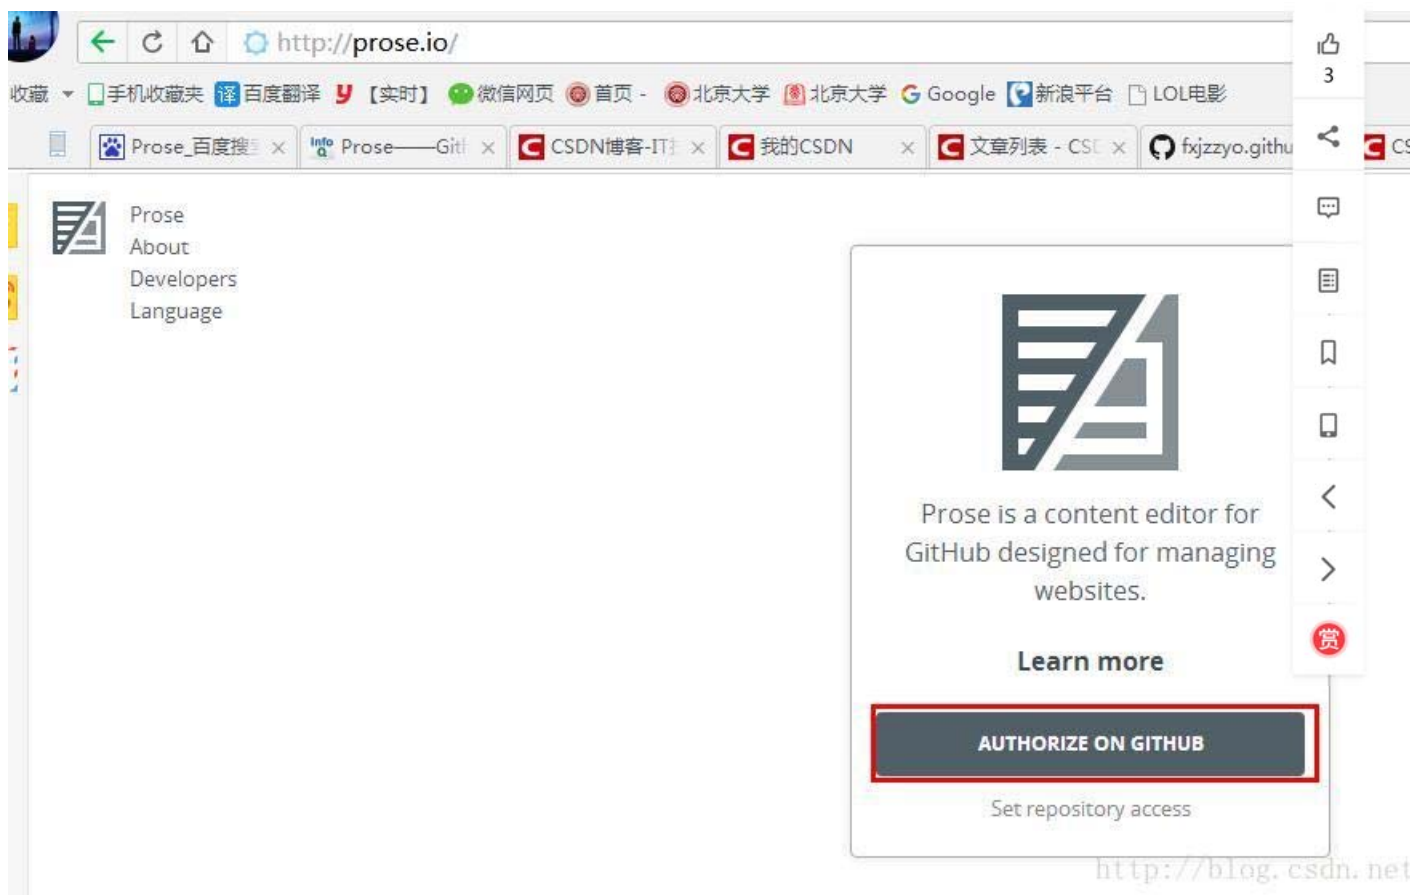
http://prose.io/

收藏 手机收藏夹 百度翻译 【实时】 微信网页 首页 - 北京大学 北京大学 Google 新浪平台 LOL电影

Prose_百度搜 × Prose——Git × CSDN博客-IT × 我的CSDN × 文章列表 - CS × fxjzzyo.githu CS

3

Prose
About
Developers
Language

Prose is a content editor for GitHub designed for managing websites.

Learn more

AUTHORIZE ON GITHUB

Set repository access

赏

http://blog.csdn.net